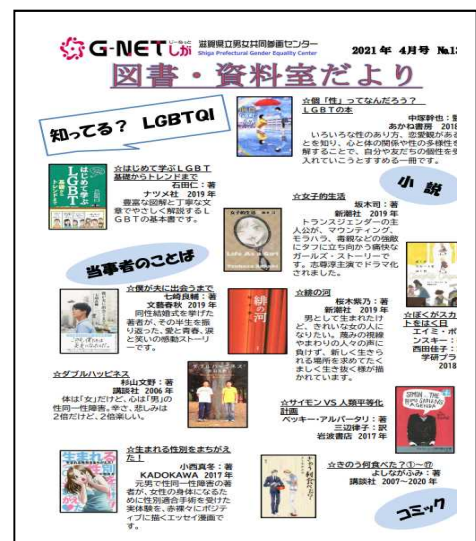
G-NETしが 滋賀県立男女共同参画センター Shiga Prefectural Gender Equality Center

2021年 4月号 No.1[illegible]

図書・資料室だより

知ってる？ LGBTQI

☆個「性」ってなんだろう？ LGBTの本
中塚幹也：著
あかね書房 2018
いろいろな性のあり方、恋愛対象があることを知り、心と体の関係や性の多様性を理解することで、自分や友だちの個性を受け入れていことをすすめる一冊です。

☆はじめて学ぶＬＧＢＴ 基礎からトレンドまで
石田仁：著
ナツメ社 2019年
豊富な図解と丁寧な文章でやさしく解説するＬＧＢＴの基本書です。

小説

☆女子的生活
坂木司：著
新潮社 2019年
トランスジェンダーの主人公が、マウンティング、モラハラ、毒親などの強敵にタフに立ち向かう痛快なガールズ・ストーリーです。志尊淳主演でドラマ化されました。

当事者のことば

☆僕が夫に出会うまで
七崎良輔：著
文藝春秋 2019年
同性結婚式を挙げた著者が、その半生を振り返った、愛と青春、涙と笑いの感動ストーリーです。

☆緋の河
桜木紫乃：著
新潮社 2019年
男として生まれたけど、きれいな女の人になりたい。周囲の視線やまわりの人々の声に負けず、新しく生きられる場所を求めてたくましく生き抜く様が描かれています。

☆ぼくがスカートをはく日
エイミ・ポ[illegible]
ンスキー：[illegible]
西田佳子：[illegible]
学研プラ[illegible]
2018

☆ダブルハッピネス
杉山文野：著
講談社 2006年
体は「女」だけど、心は「男」の性同一性障害。辛さ、悲しみは2倍だけど、2倍楽しい。

☆サイモン VS 人類平等化計画
ベッキー・アルバータリ：著
三辺律子：訳
岩波書店 2017年

☆生まれる性別をまちがえた！
小西真冬：著
KADOKAWA 2017年
元男で性同一性障害の著者が、女性の身体になるために性別適合手術を受けた実体験を、赤裸々にポジティブに描くエッセイ漫画です。

☆きのう何食べた？ ①～⑰
よしながふみ：著
講談社 2007～2020年

コミック